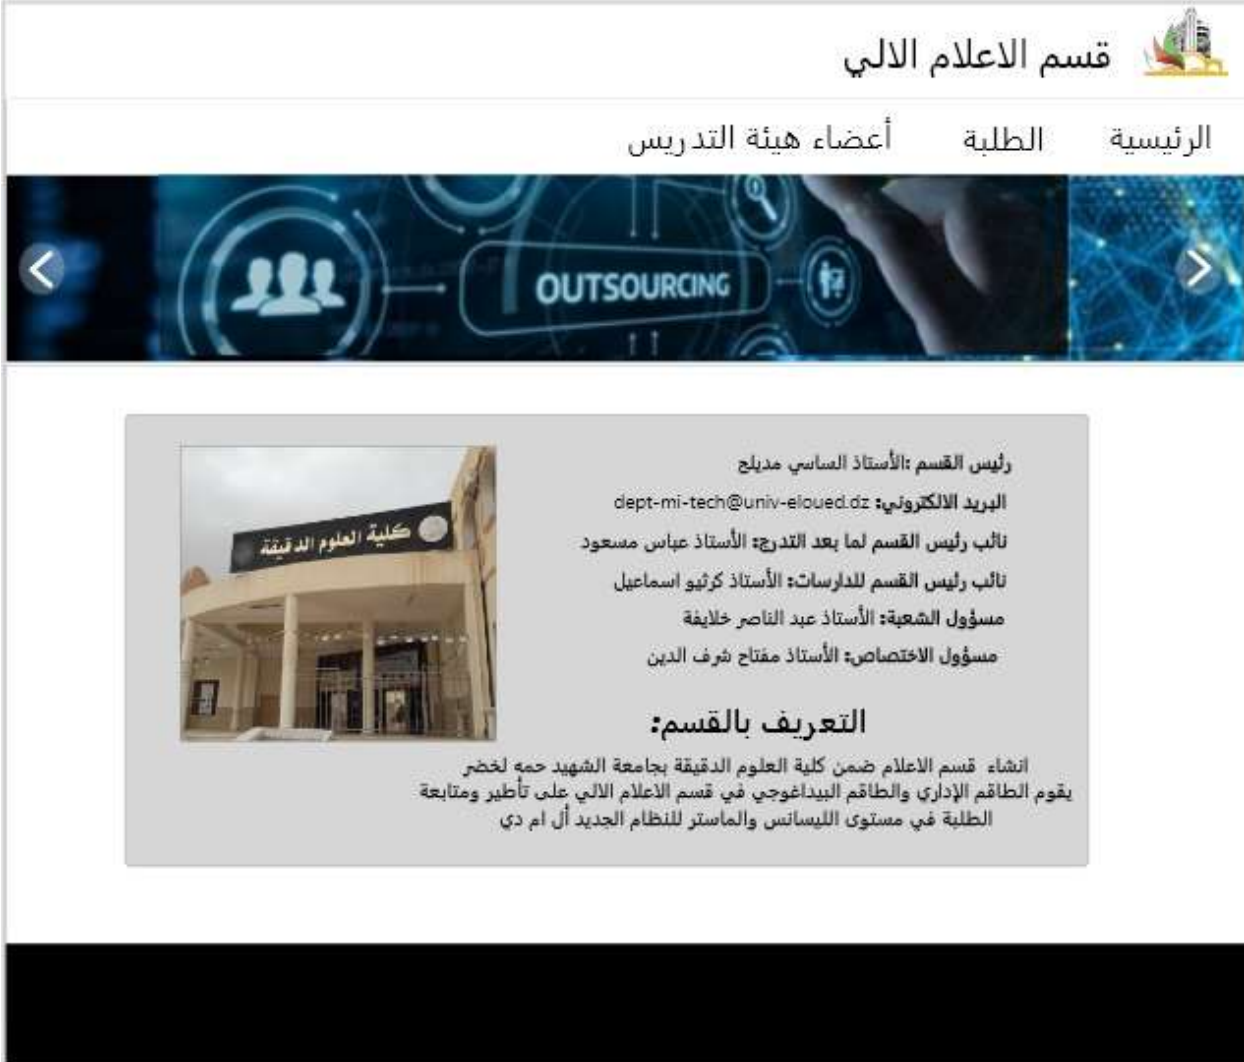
قسم الاعلام الالي

الرئيسية الطلبة أعضاء هيئة التدريس

OUTSOURCING

كلية العلوم الدقيقة

رئيس القسم :الأستاذ الساسي مديلح

البريد الالكتروني: dept-mi-tech@univ-eloued.dz

نائب رئيس القسم لما بعد التدرج: الأستاذ عباس مسعود

نائب رئيس القسم للدارسات: الأستاذ كرثيو اسماعيل

مسؤول الشعبة: الأستاذ عبد الناصر خلايفة

مسؤول الاختصاص: الأستاذ مفتاح شرف الدين

التعريف بالقسم:

انشاء قسم الاعلام ضمن كلية العلوم الدقيقة بجامعة الشهيد حمه لخضر يقوم الطاقم الإداري والطاقم البيداغوجي في قسم الاعلام الالي على تأطير ومتابعة الطلبة في مستوى الليسانس والماستر للنظام الجديد أل ام دي